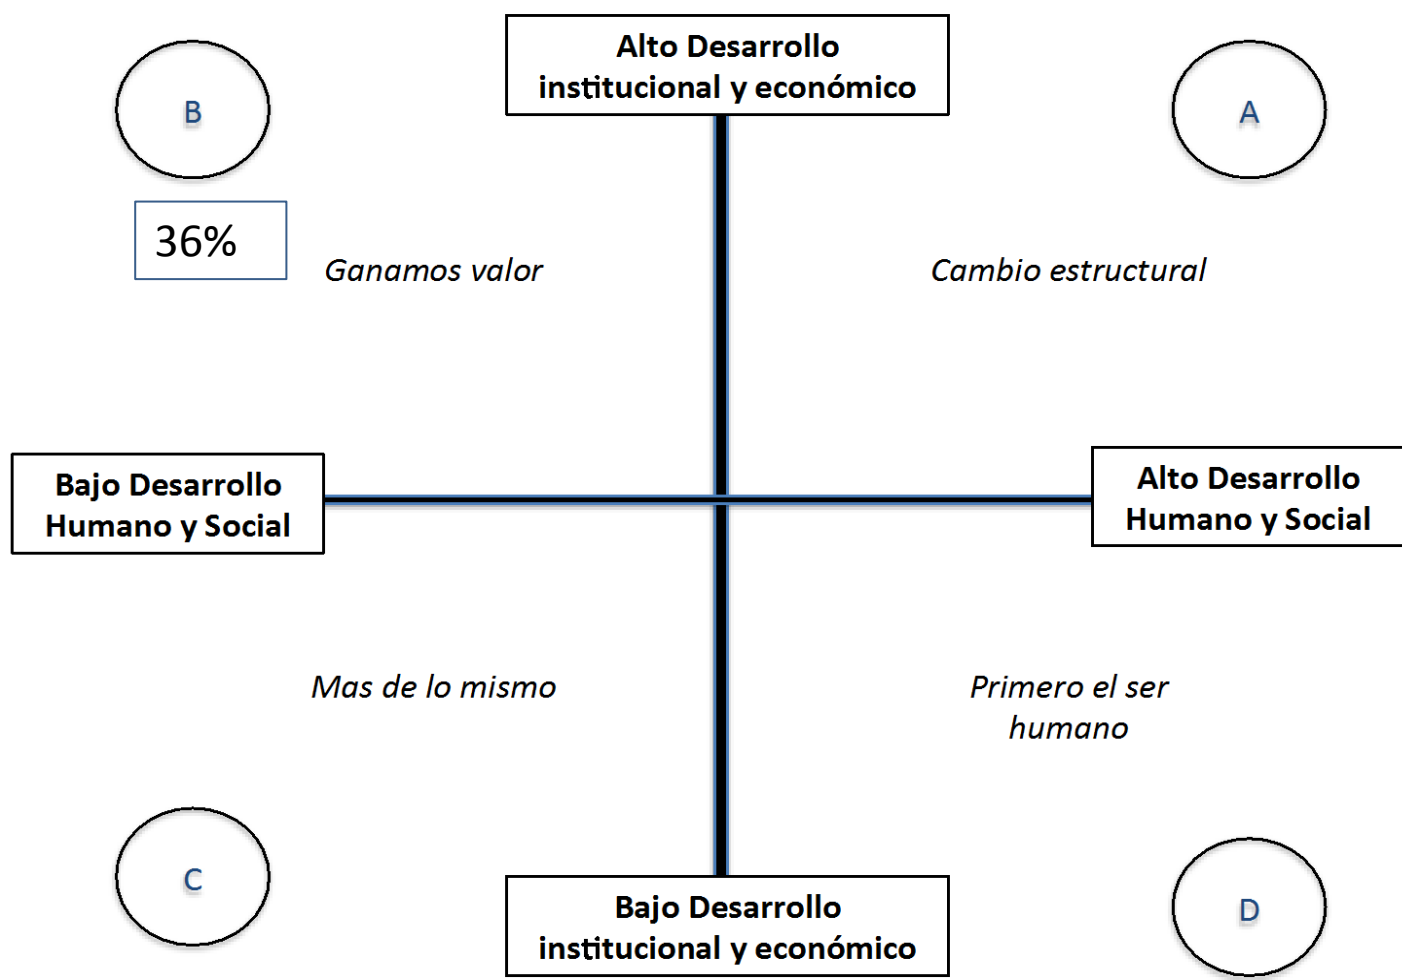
B

Alto Desarrollo institucional y económico

A

36%

Ganamos valor

Cambio estructural

Bajo Desarrollo Humano y Social

Alto Desarrollo Humano y Social

Mas de lo mismo

Primero el ser humano

C

Bajo Desarrollo institucional y económico

D